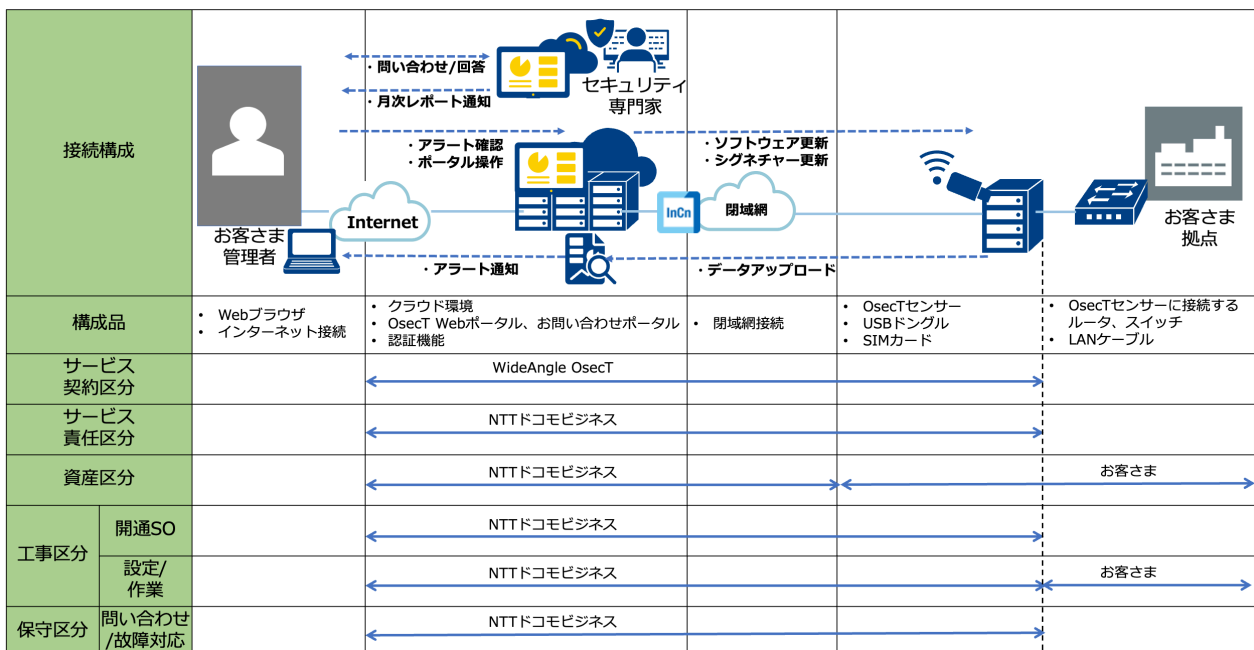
接続構成

・問い合わせ/回答
・月次レポート通知
セキュリティ専門家
・アラート確認
・ポータル操作
・ソフトウェア更新
・シグネチャー更新
Internet
InCn
閉域網
お客さま管理者
・アラート通知
・データアップロード
お客さま拠点

| 構成品 | | • Webブラウザ<br>• インターネット接続 | • クラウド環境<br>• OsecT Webポータル、お問い合わせポータル<br>• 認証機能 | • 閉域網接続 | • OsecTセンサー<br>• USBドングル<br>• SIMカード | • OsecTセンサーに接続するルータ、スイッチ<br>• LANケーブル |
|---|---|---|---|---|---|---|
| サービス契約区分 | | | WideAngle OsecT | | | |
| サービス責任区分 | | | NTTドコモビジネス | | | |
| 資産区分 | | | NTTドコモビジネス | | | お客さま |
| 工事区分 | 開通SO | | NTTドコモビジネス | | | |
| | 設定/作業 | | NTTドコモビジネス | | | お客さま |
| 保守区分 | 問い合わせ/故障対応 | | NTTドコモビジネス | | | |